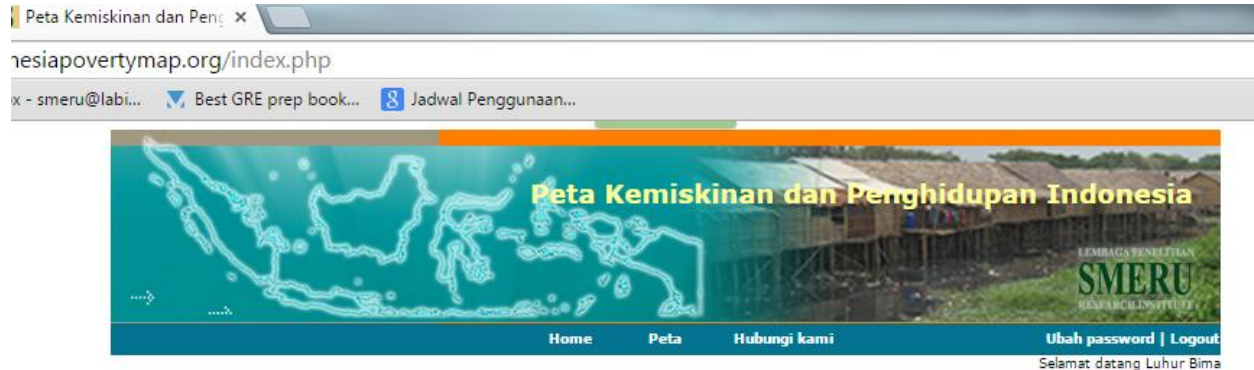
Peta Kemiskinan dan Peng ×

nesiapovertymap.org/index.php

x - smeru@labi... Best GRE prep book... Jadwal Penggunaan...

Peta Kemiskinan dan Penghidupan Indonesia

LEMBAGA PENELITIAN
SMERU
RESEARCH INSTITUTE

Home Peta Hubungi kami Ubah password | Logout

Selamat datang Luhur Bima